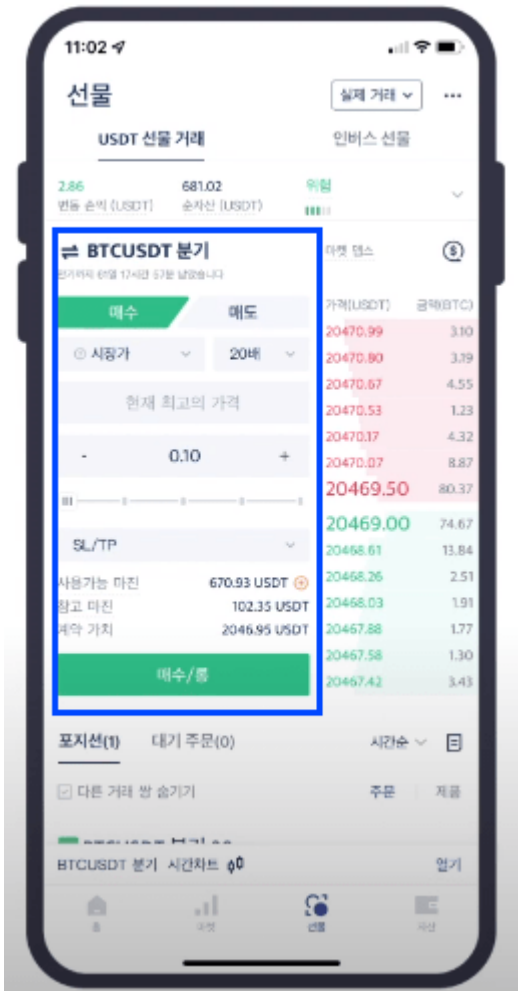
11:02

선물

실제 거래

USDT 선물 거래

인버스 선물

2.86
변동 손익 (USDT)

681.02
순자산 (USDT)

위험

⇌ BTCUSDT 분기

만기까지 69일 17시간 57분 남았습니다

마켓 뎁스

매수

매도

시장가

20배

현재 최고의 가격

-

0.10

+

SL/TP

사용가능 마진 670.93 USDT

참고 마진 102.35 USDT

계약 가치 2046.95 USDT

매수/롱

| 가격(USDT) | 금액(BTC) |
|---|---|
| 20470.99 | 3.10 |
| 20470.80 | 3.19 |
| 20470.67 | 4.55 |
| 20470.53 | 1.23 |
| 20470.17 | 4.32 |
| 20470.07 | 8.87 |
| 20469.50 | 80.37 |
| 20469.00 | 74.67 |
| 20468.61 | 13.84 |
| 20468.26 | 2.51 |
| 20468.03 | 1.91 |
| 20467.88 | 1.77 |
| 20467.58 | 1.30 |
| 20467.42 | 3.43 |

포지션(1)

대기 주문(0)

시간순

다른 거래 쌍 숨기기

주문

처음

BTCUSDT 분기 시간차트

열기

홈

마켓

선물

자산